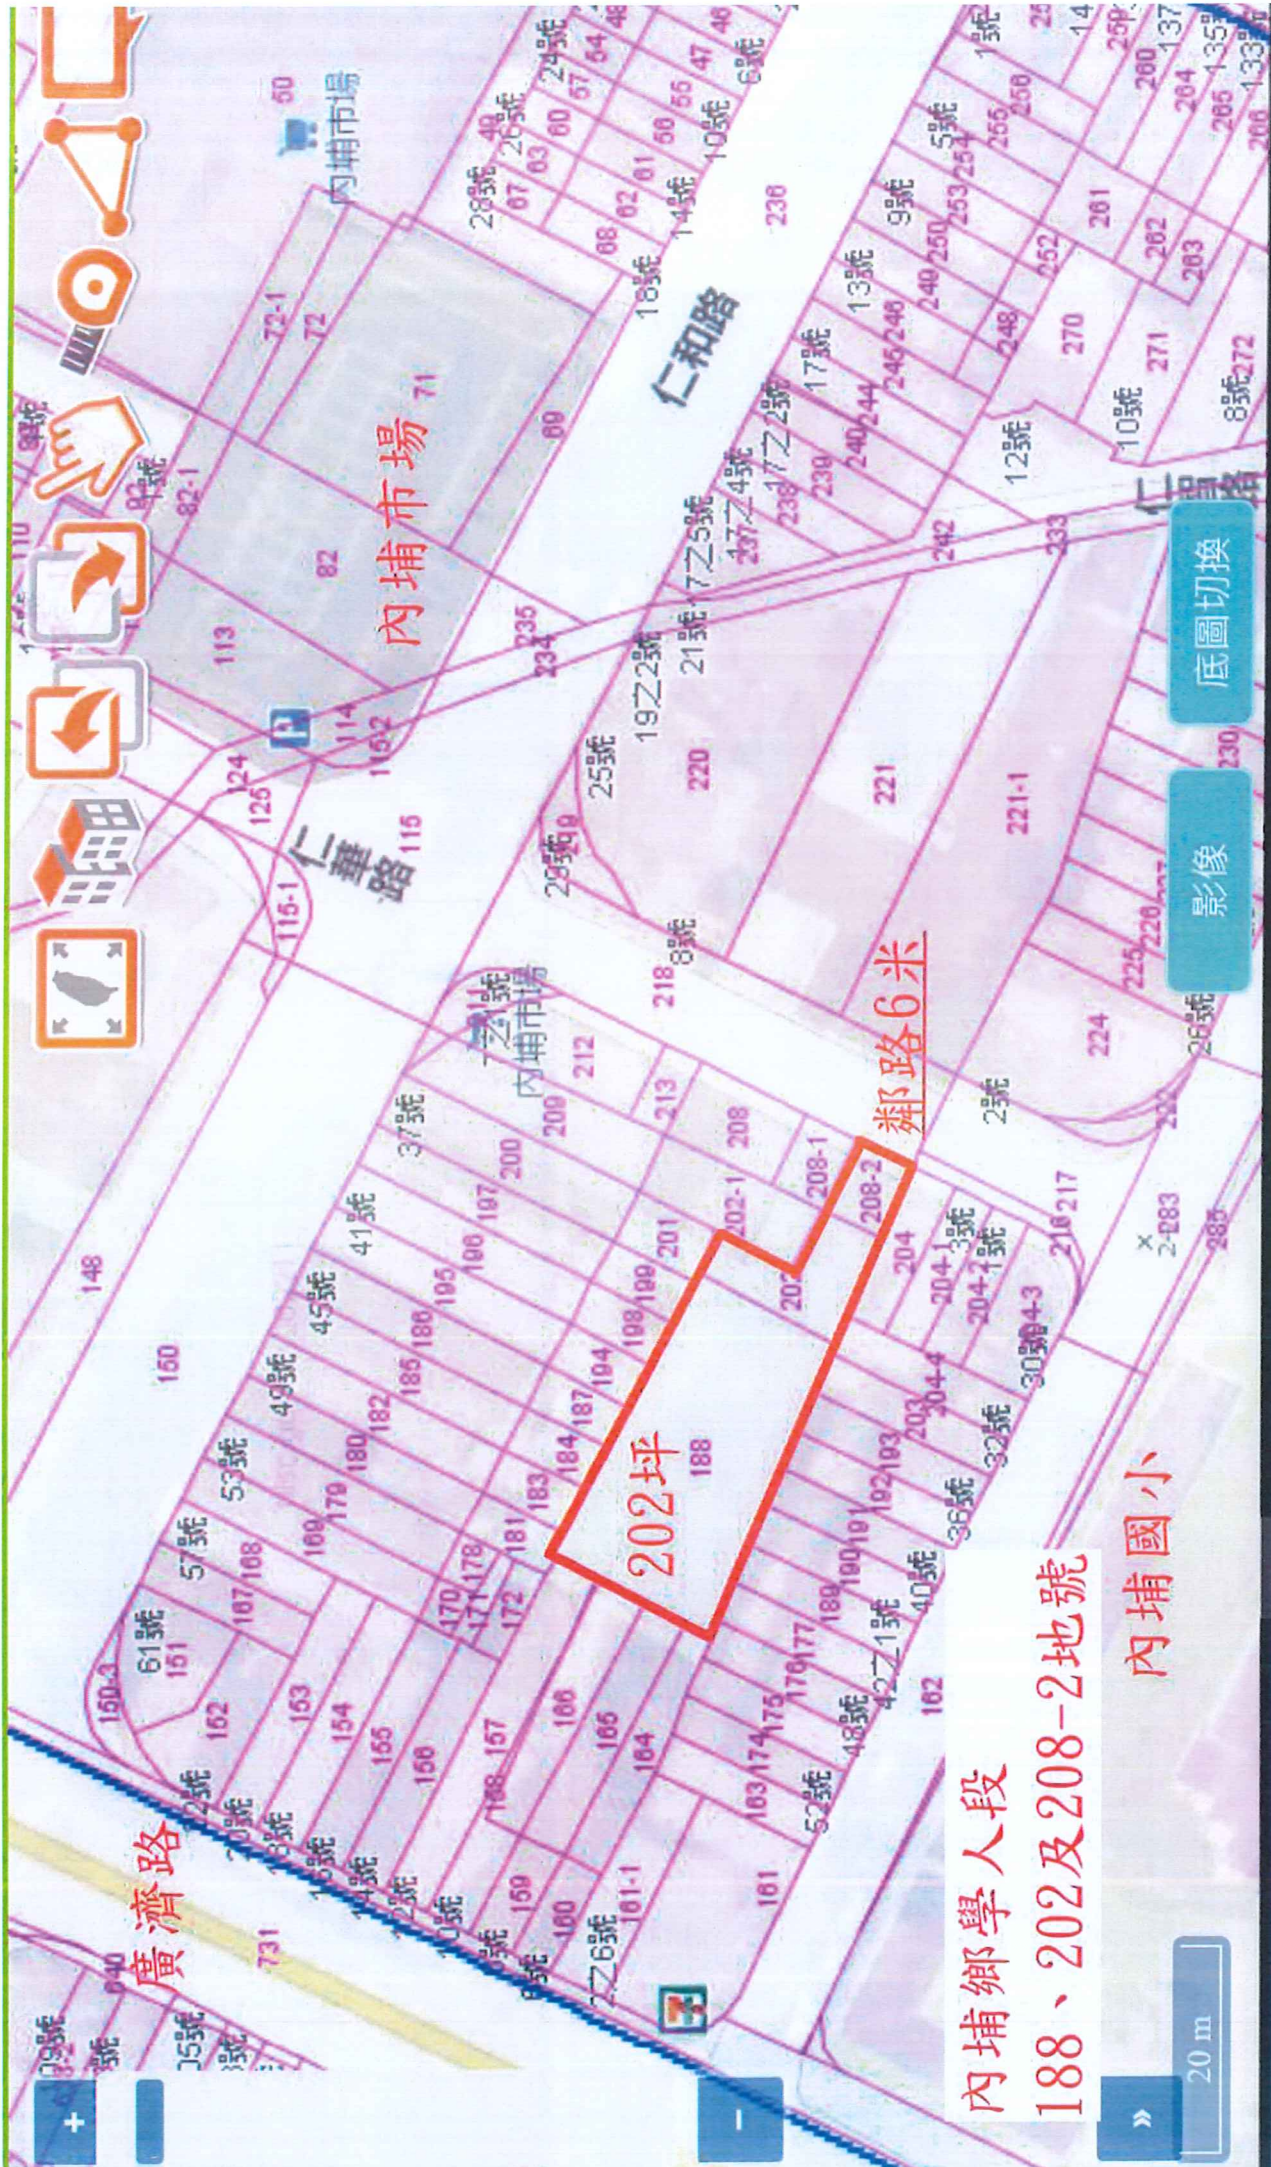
內埔市場

仁和路

仁華路

202坪

188

鄰路6米

內埔鄉學人段
188、202及208-2地號

內埔國小

廣濟路

內埔市場

影像

底圖切換

20 m

+

-

»

148

150

113

82

82-1

72-1

72

71

69

235

234

220

221

221-1

212

213

208

208-1

208-2

202-1

202

201

204

209

200

197

196

195

186

185

182

180

179

169

168

167

151

150-3

152

153

154

155

156

157

158

159

160

161

161-1

162

164

165

166

170

171

172

178

181

183

184

187

194

198

199

189

190

191

192

193

203

177

176

175

174

173

224

225

226

230

218

216

217

233

242

238

239

240

244

245

246

248

249

250

252

253

254

255

256

260

261

262

263

264

265

266

270

271

272

230

115

115-1

114

115-2

124

125

236

731

283

285

50

49

60

61

62

63

67

68

57

56

58

55

47

46

54

48

25

14

137

135

133